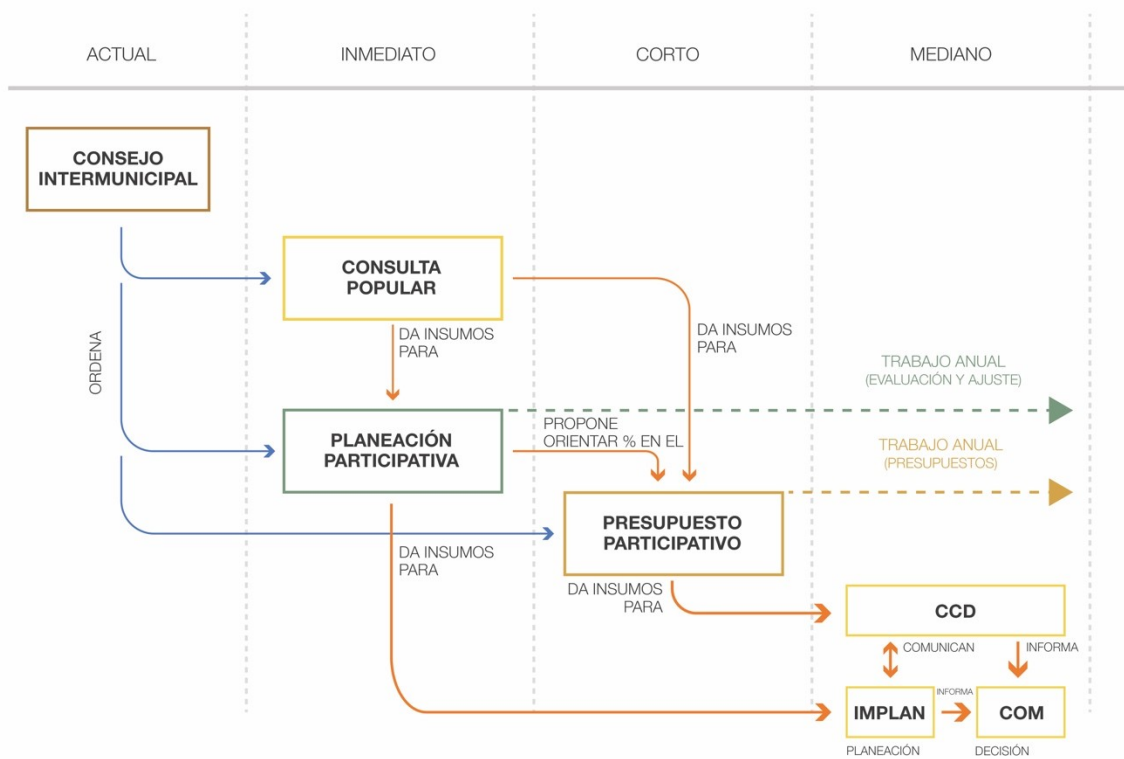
ACTUAL

INMEDIATO

CORTO

MEDIANO

CONSEJO INTERMUNICIPAL

ORDENA

CONSULTA POPULAR

DA INSUMOS PARA

DA INSUMOS PARA

TRABAJO ANUAL
(EVALUACIÓN Y AJUSTE)

PLANEACIÓN PARTICIPATIVA

PROPONE ORIENTAR % EN EL

TRABAJO ANUAL
(PRESUPUESTOS)

PRESUPUESTO PARTICIPATIVO

DA INSUMOS PARA

DA INSUMOS PARA

CCD

COMUNICAN

INFORMA

IMPLAN

INFORMA

COM

PLANEACIÓN

DECISIÓN